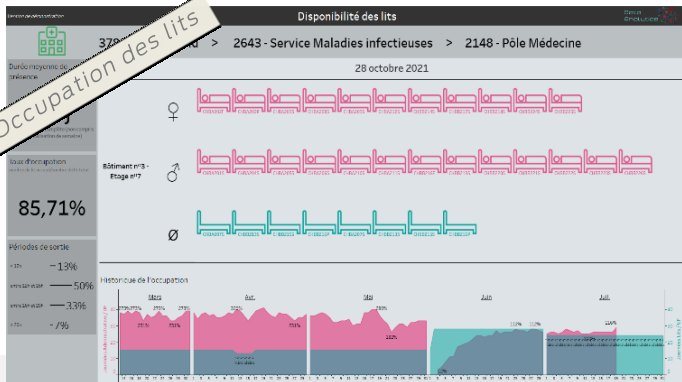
Version de démonstration

Disponibilité des lits

Occupation des lits

37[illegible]

> 2643 - Service Maladies infectieuses > 2148 - Pôle Médecine

28 octobre 2021

Durée moyenne de présence

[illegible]

Taux d'occupation

85,71%

Périodes de sortie

< 7h — 13%

entre 7h et 14h — 50%

entre 14h et 20h — 33%

> 20h — 7%

Bâtiment n°8 - Etage n°7

♀

♂

ø

Historique de l'occupation

Mars

Avr.

Mai

Juin

Juil.